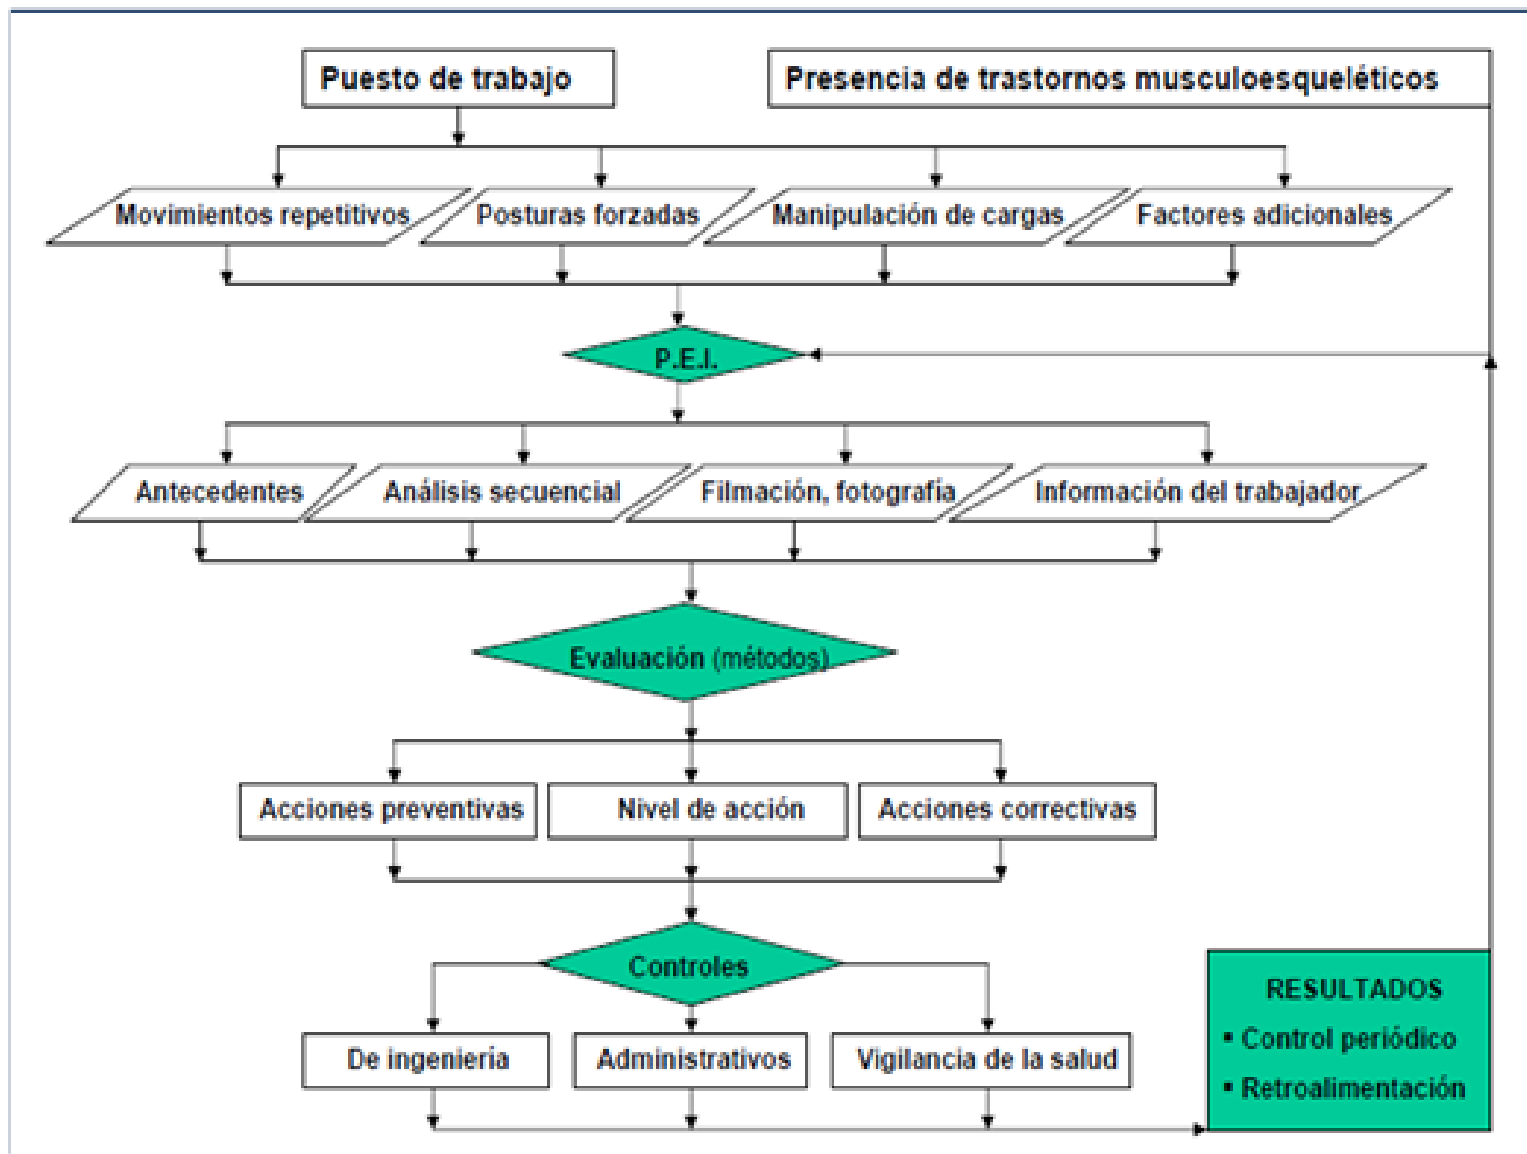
Puesto de trabajo

Presencia de trastornos musculoesqueléticos

Movimientos repetitivos

Posturas forzadas

Manipulación de cargas

Factores adicionales

P.E.I.

Antecedentes

Análisis secuencial

Filmación, fotografía

Información del trabajador

Evaluación (métodos)

Acciones preventivas

Nivel de acción

Acciones correctivas

Controles

De ingeniería

Administrativos

Vigilancia de la salud

RESULTADOS
• Control periódico
• Retroalimentación